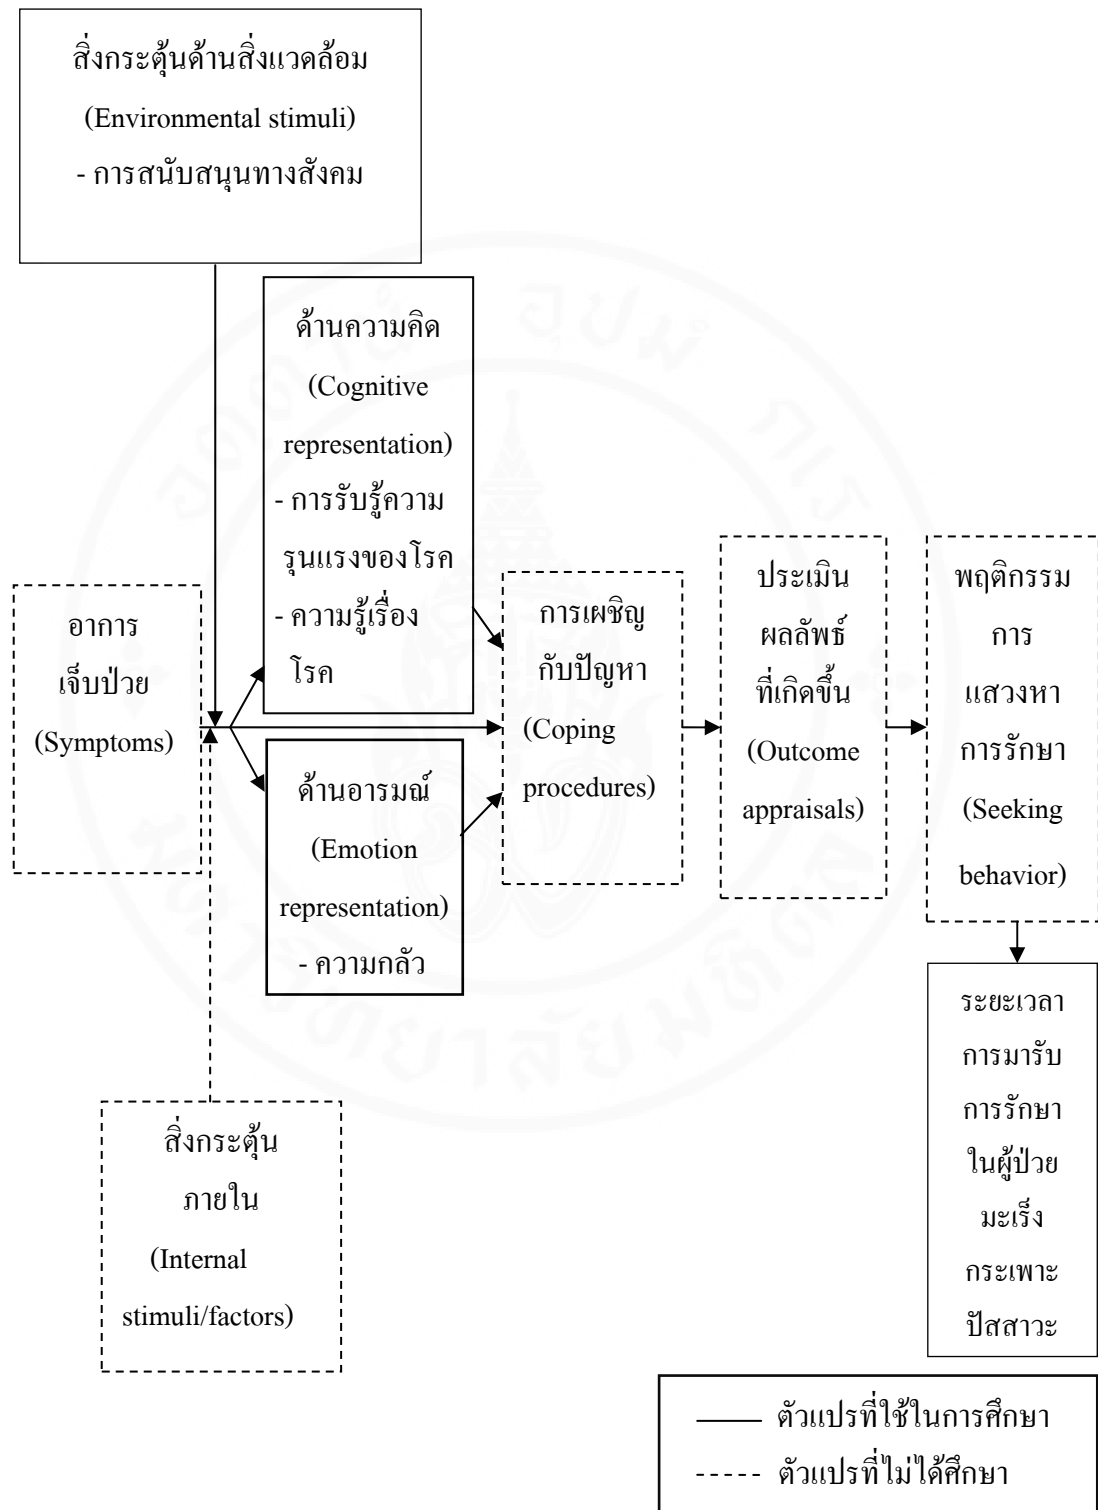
สิ่งกระตุ้นด้านสิ่งแวดล้อม
(Environmental stimuli)
- การสนับสนุนทางสังคม

ด้านความคิด
(Cognitive representation)
- การรับรู้ความรุนแรงของโรค
- ความรู้เรื่องโรค

อาการเจ็บป่วย
(Symptoms)

ด้านอารมณ์
(Emotion representation)
- ความกลัว

การเผชิญกับปัญหา
(Coping procedures)

ประเมินผลลัพธ์ที่เกิดขึ้น
(Outcome appraisals)

พฤติกรรมการแสวงหาการรักษา
(Seeking behavior)

ระยะเวลาการมารับการรักษาในผู้ป่วยมะเร็งกระเพาะปัสสาวะ

สิ่งกระตุ้นภายใน
(Internal stimuli/factors)

—— ตัวแปรที่ใช้ในการศึกษา
----- ตัวแปรที่ไม่ได้ศึกษา